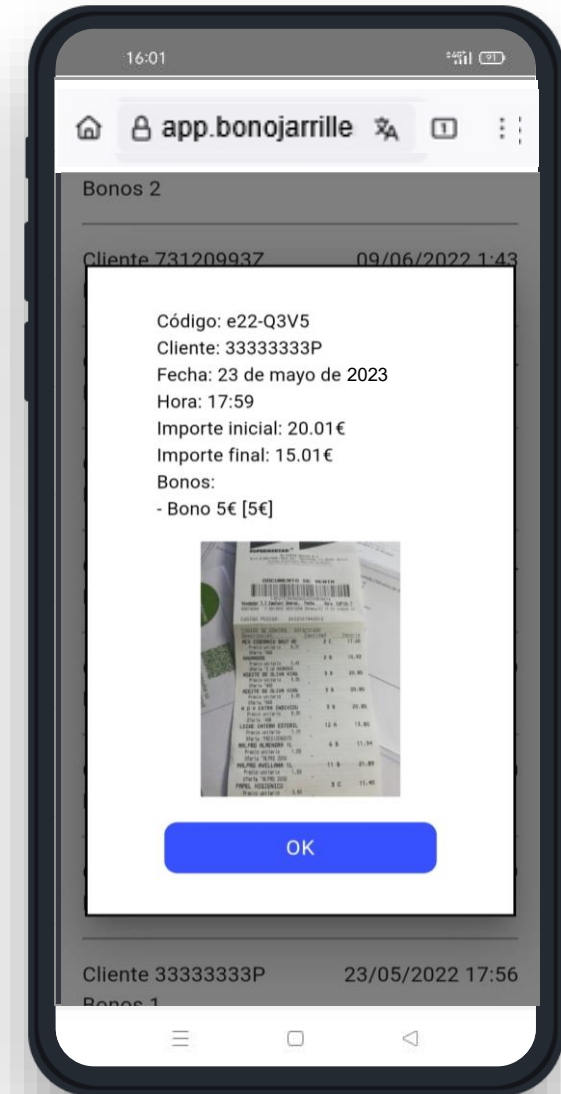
16:01

app.bonojarrille

Bonos 2

Cliente 73120993Z 09/06/2022 1:43

Código: e22-Q3V5
Cliente: 33333333P
Fecha: 23 de mayo de 2023
Hora: 17:59
Importe inicial: 20.01€
Importe final: 15.01€
Bonos:
- Bono 5€ [5€]

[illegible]

OK

Cliente 33333333P 23/05/2022 17:56
Bonos 1